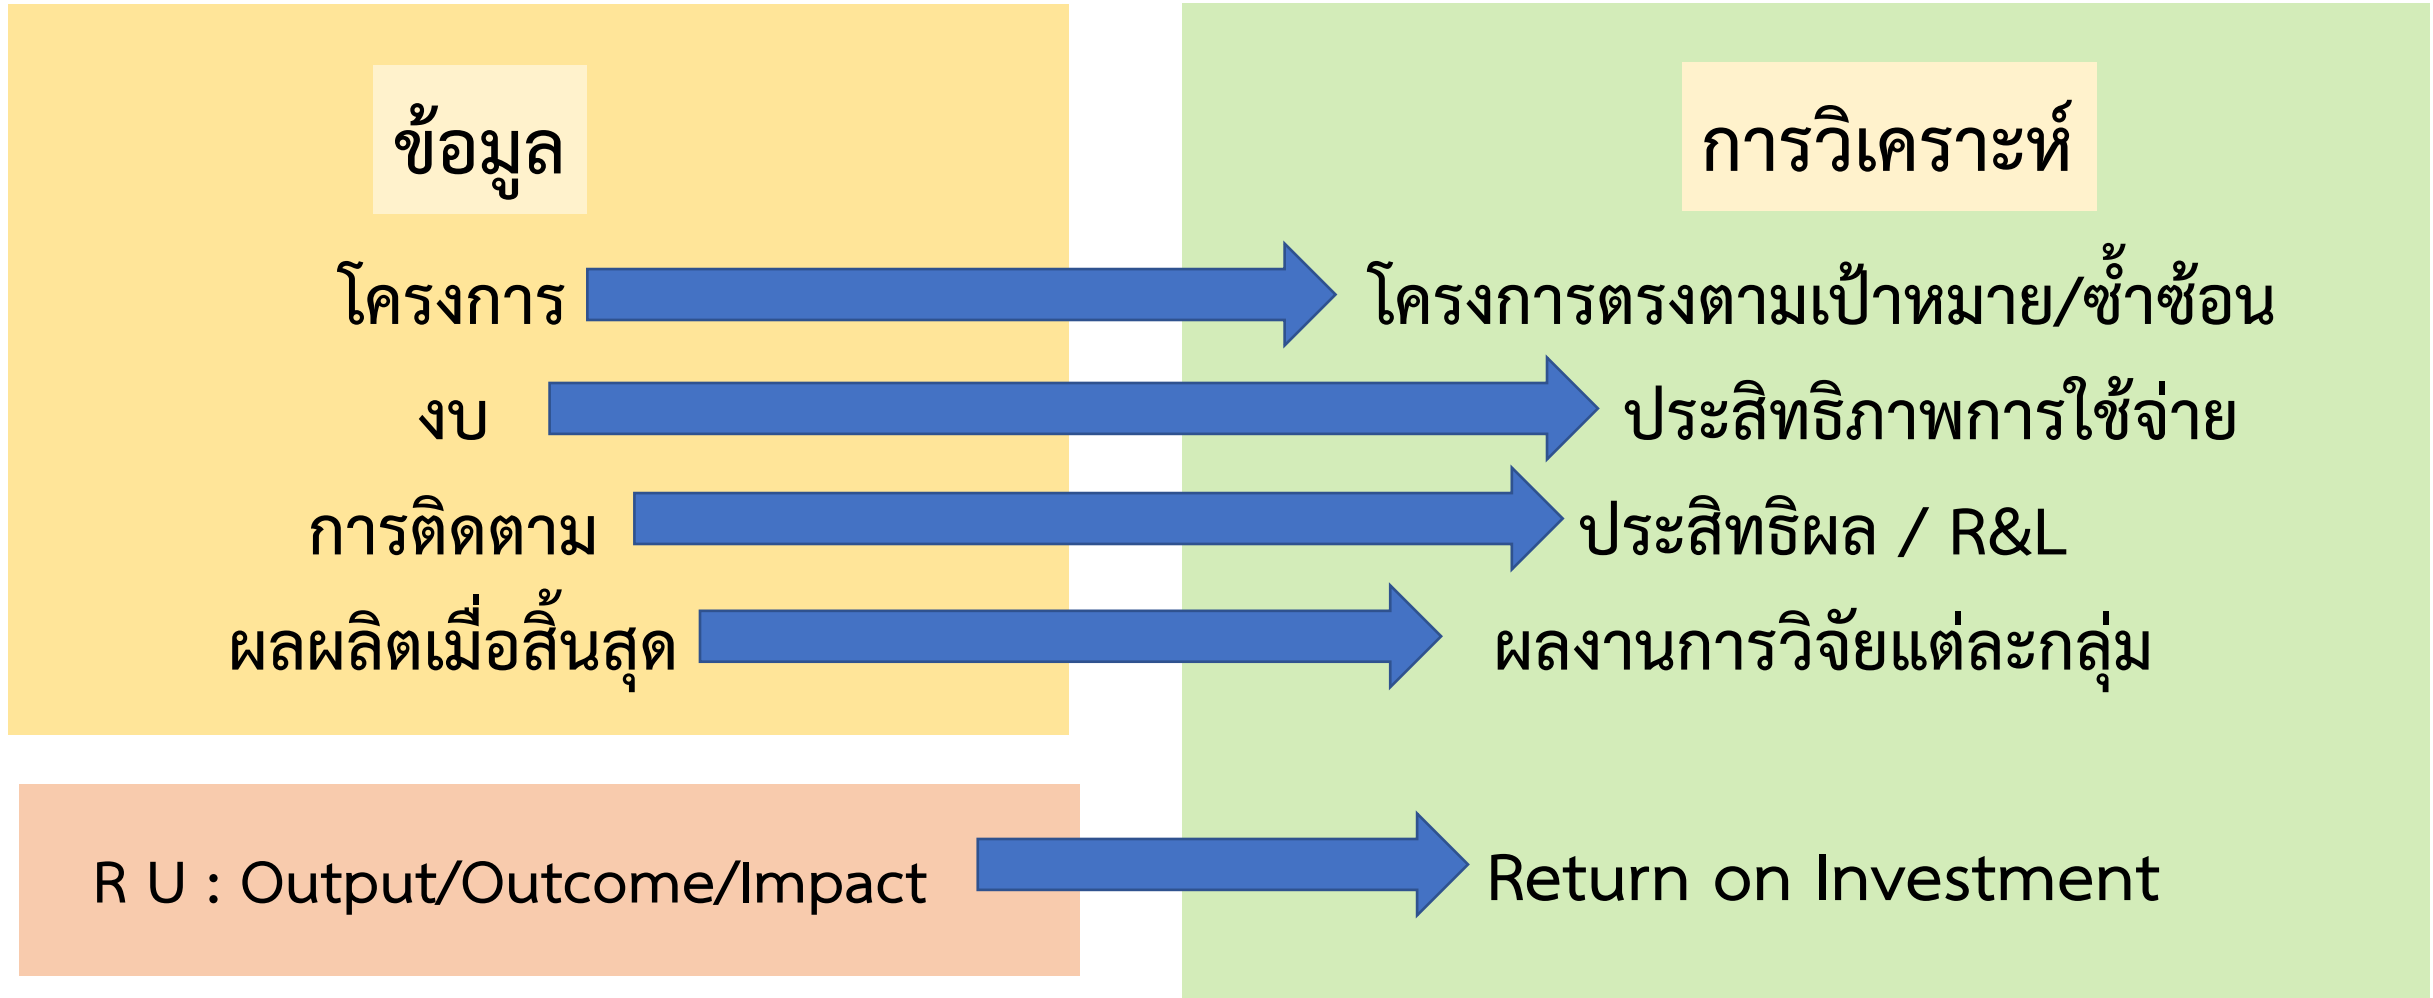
ข้อมูล

การวิเคราะห์

โครงการ

โครงการตรงตามเป้าหมาย/ซ้ำซ้อน

งบ

ประสิทธิภาพการใช้จ่าย

การติดตาม

ประสิทธิผล / R&L

ผลผลิตเมื่อสิ้นสุด

ผลงานการวิจัยแต่ละกลุ่ม

R U : Output/Outcome/Impact

Return on Investment